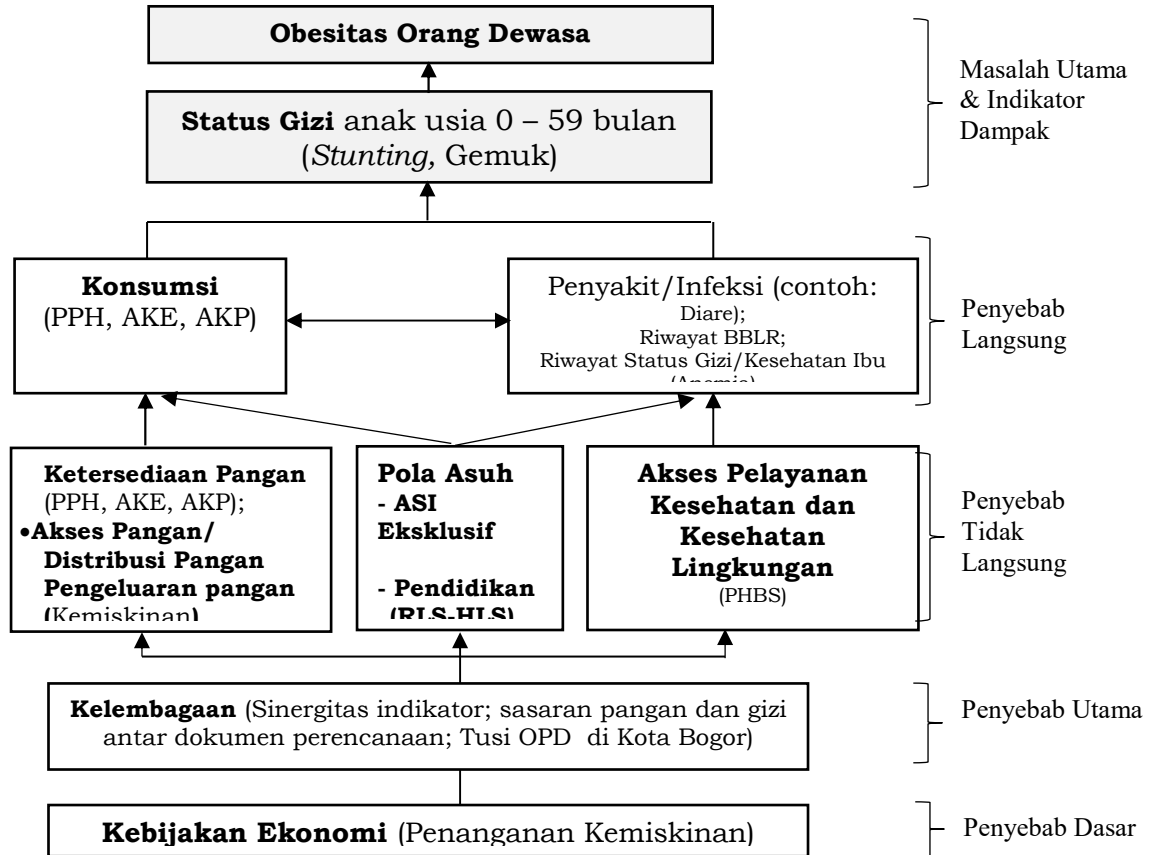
Obesitas Orang Dewasa

Status Gizi anak usia 0 – 59 bulan (*Stunting,* Gemuk)

Masalah Utama & Indikator Dampak

Konsumsi (PPH, AKE, AKP)

Penyakit/Infeksi (contoh: Diare); Riwayat BBLR; Riwayat Status Gizi/Kesehatan Ibu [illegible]

Penyebab Langsung

Ketersediaan Pangan (PPH, AKE, AKP);
•Akses Pangan/ Distribusi Pangan Pengeluaran pangan (Kemiskinan)

Pola Asuh
- ASI Eksklusif

- Pendidikan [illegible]

Akses Pelayanan Kesehatan dan Kesehatan Lingkungan (PHBS)

Penyebab Tidak Langsung

Kelembagaan (Sinergitas indikator; sasaran pangan dan gizi antar dokumen perencanaan; Tusi OPD di Kota Bogor)

Penyebab Utama

Kebijakan Ekonomi (Penanganan Kemiskinan)

Penyebab Dasar